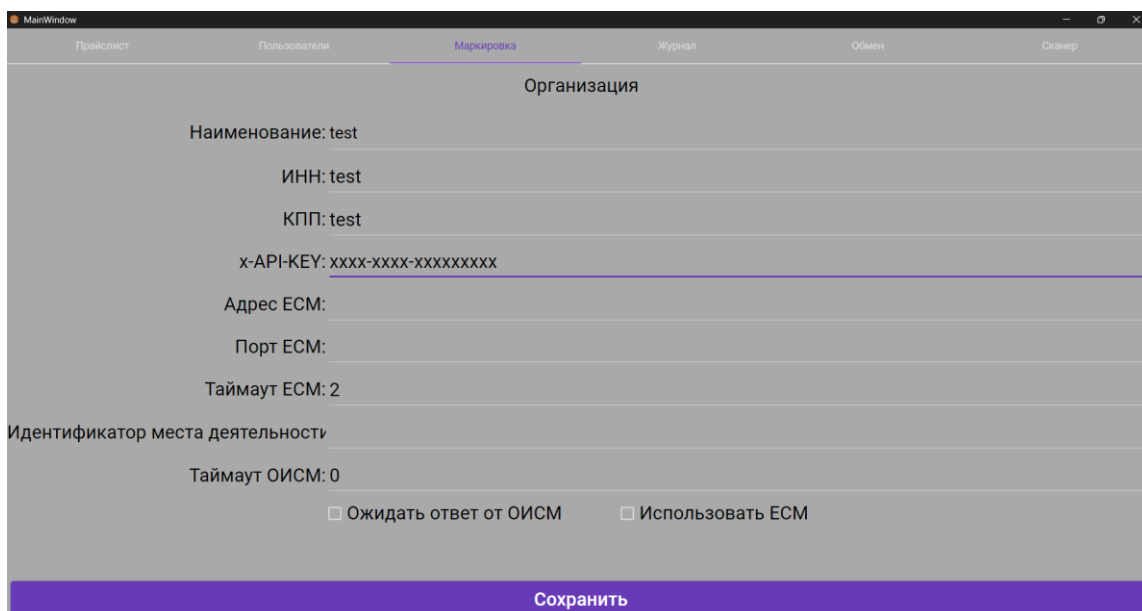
MainWindow

Прайслист Пользователи Маркировка Журнал Обмен Сканер

Организация

Наименование: test

ИНН: test

КПП: test

x-API-KEY: xxxx-xxxx-xxxxxxxxx

Адрес ЕСМ:

Порт ЕСМ:

Таймаут ЕСМ: 2

Идентификатор места деятельности

Таймаут ОИСМ: 0

Ожидать ответ от ОИСМ Использовать ЕСМ

Сохранить